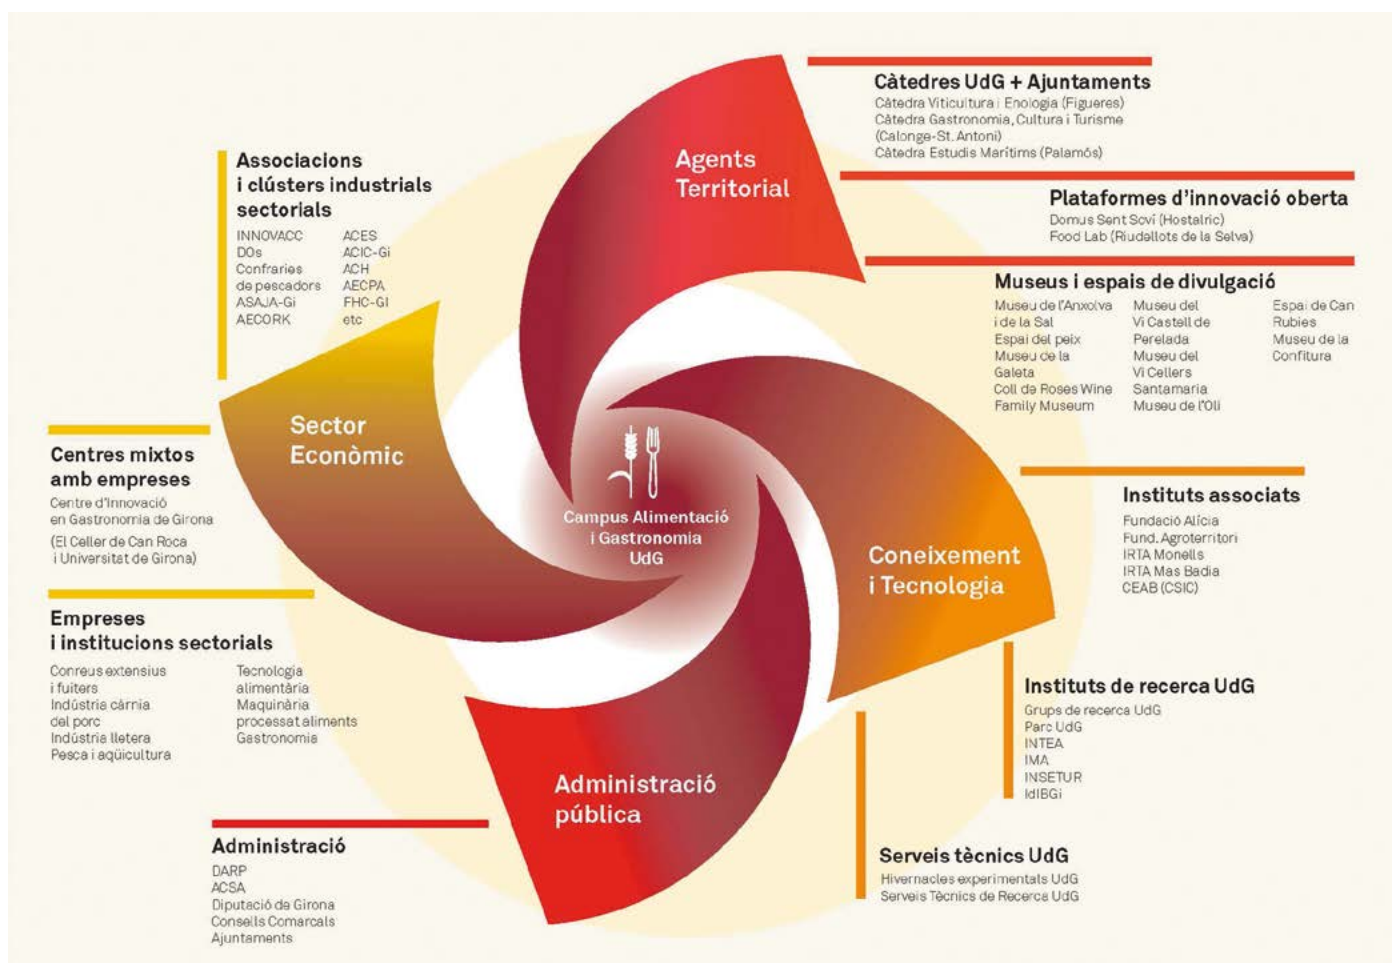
Càtedres UdG + Ajuntaments
Càtedra Viticultura i Enologia (Figueres)
Càtedra Gastronomia, Cultura i Turisme (Calonge-St. Antoni)
Càtedra Estudis Marítims (Palamós)

Plataformes d'innovació oberta
Domus Sent Soví (Hostalric)
Food Lab (Riudellots de la Selva)

Museus i espais de divulgació
Museu de l'Anxova i de la Sal
Espai del peix
Museu de la Galeta
Coll de Roses Wine Family Museum
Museu del Vi Castell de Perelada
Museu del Vi Cellers Santamaria
Museu de l'Oli
Espai de Can Rubies
Museu de la Confitura

Associacions i clústers industrials sectorials
INNOVACC
DOs
Confraries de pescadors
ASAJA-Gi
AECORK
ACES
ACIC-Gi
ACH
AECPA
FHC-GI
etc

Agents Territorial

Sector Econòmic

Centres mixtos amb empreses
Centre d'Innovació en Gastronomia de Girona
(El Celler de Can Roca i Universitat de Girona)

Campus Alimentació i Gastronomia UdG

Instituts associats
Fundació Alícia
Fund. Agroterritori
IRTA Monells
IRTA Mas Badia
CEAB (CSIC)

Coneixement i Tecnologia

Empreses i institucions sectorials
Conreus extensius i fruiters
Indústria càrnia del porc
Indústria lletera
Pesca i aqüicultura
Tecnologia alimentària
Maquinària processat aliments
Gastronomia

Instituts de recerca UdG
Grups de recerca UdG
Parc UdG
INTEA
IMA
INSETUR
IdIBGi

Administració pública

Administració
DARP
ACSA
Diputació de Girona
Consells Comarcals
Ajuntaments

Serveis tècnics UdG
Hivernacles experimentals UdG
Serveis Tècnics de Recerca UdG